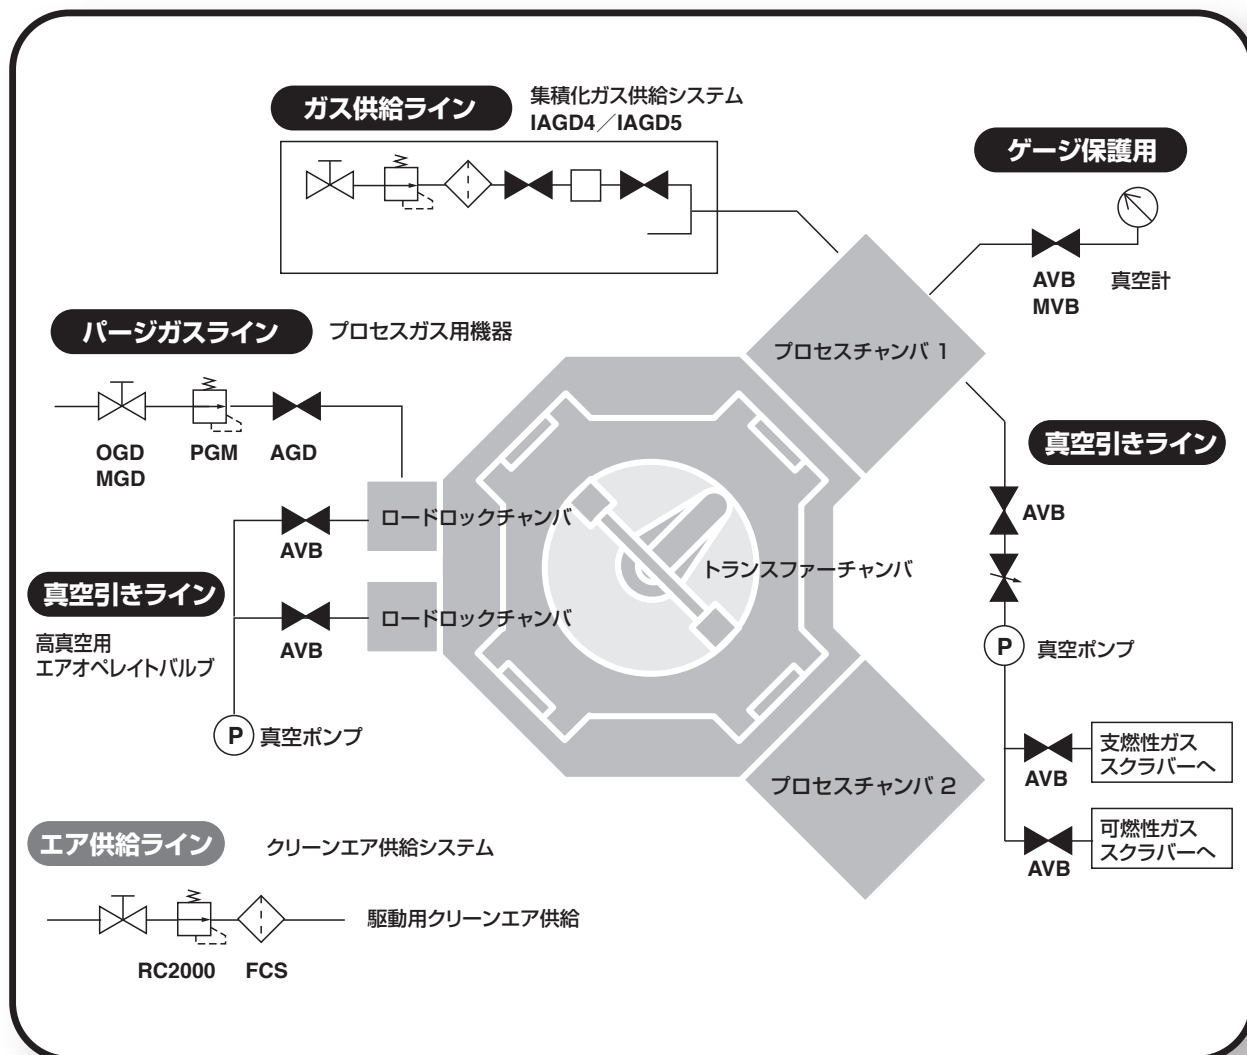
ガス供給ライン

集積化ガス供給システム
IAGD4／IAGD5

ゲージ保護用

AVB
MVB

真空計

パージガスライン

プロセスガス用機器

プロセスチャンバ 1

OGD
MGD

PGM

AGD

真空引きライン

AVB

ロードロックチャンバ

AVB

トランスファーチャンバ

真空引きライン

ロードロックチャンバ

高真空用
エアオペレイトバルブ

AVB

P 真空ポンプ

P 真空ポンプ

AVB

支燃性ガス
スクラバーへ

プロセスチャンバ 2

エア供給ライン

クリーンエア供給システム

AVB

可燃性ガス
スクラバーへ

駆動用クリーンエア供給

RC2000

FCS